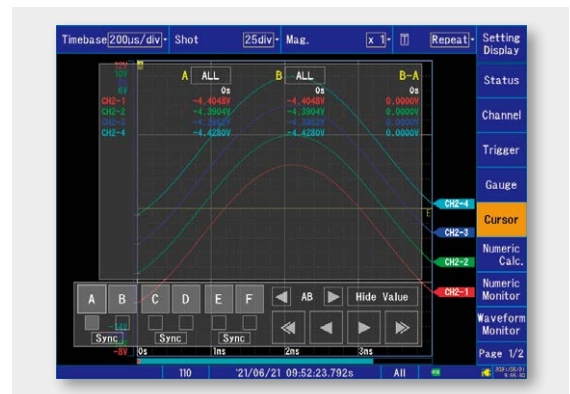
Timebase 200µs/div Shot 25div Mag. x 1 Repeat Setting Display

Status

Channel

Trigger

Gauge

Cursor

Numeric Calc.

Numeric Monitor

Waveform Monitor

Page 1/2

| | A ALL | B ALL | B-A |
|---|---|---|---|
| | 0s | 0s | 0s |
| CH2-1 | -4.4048V | -4.4048V | 0.0000V |
| CH2-2 | -4.3904V | -4.3904V | 0.0000V |
| CH2-3 | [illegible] | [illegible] | 0.0000V |
| CH2-4 | -4.4280V | -4.4280V | 0.0000V |

10V
8V
6V

CH2-4
CH2-3
CH2-2
CH2-1

A B C D E F
Sync Sync Sync
AB Hide Value

-8V 0s 1ms 2ms 3ms

110 '21/06/21 09:52:23.792s All